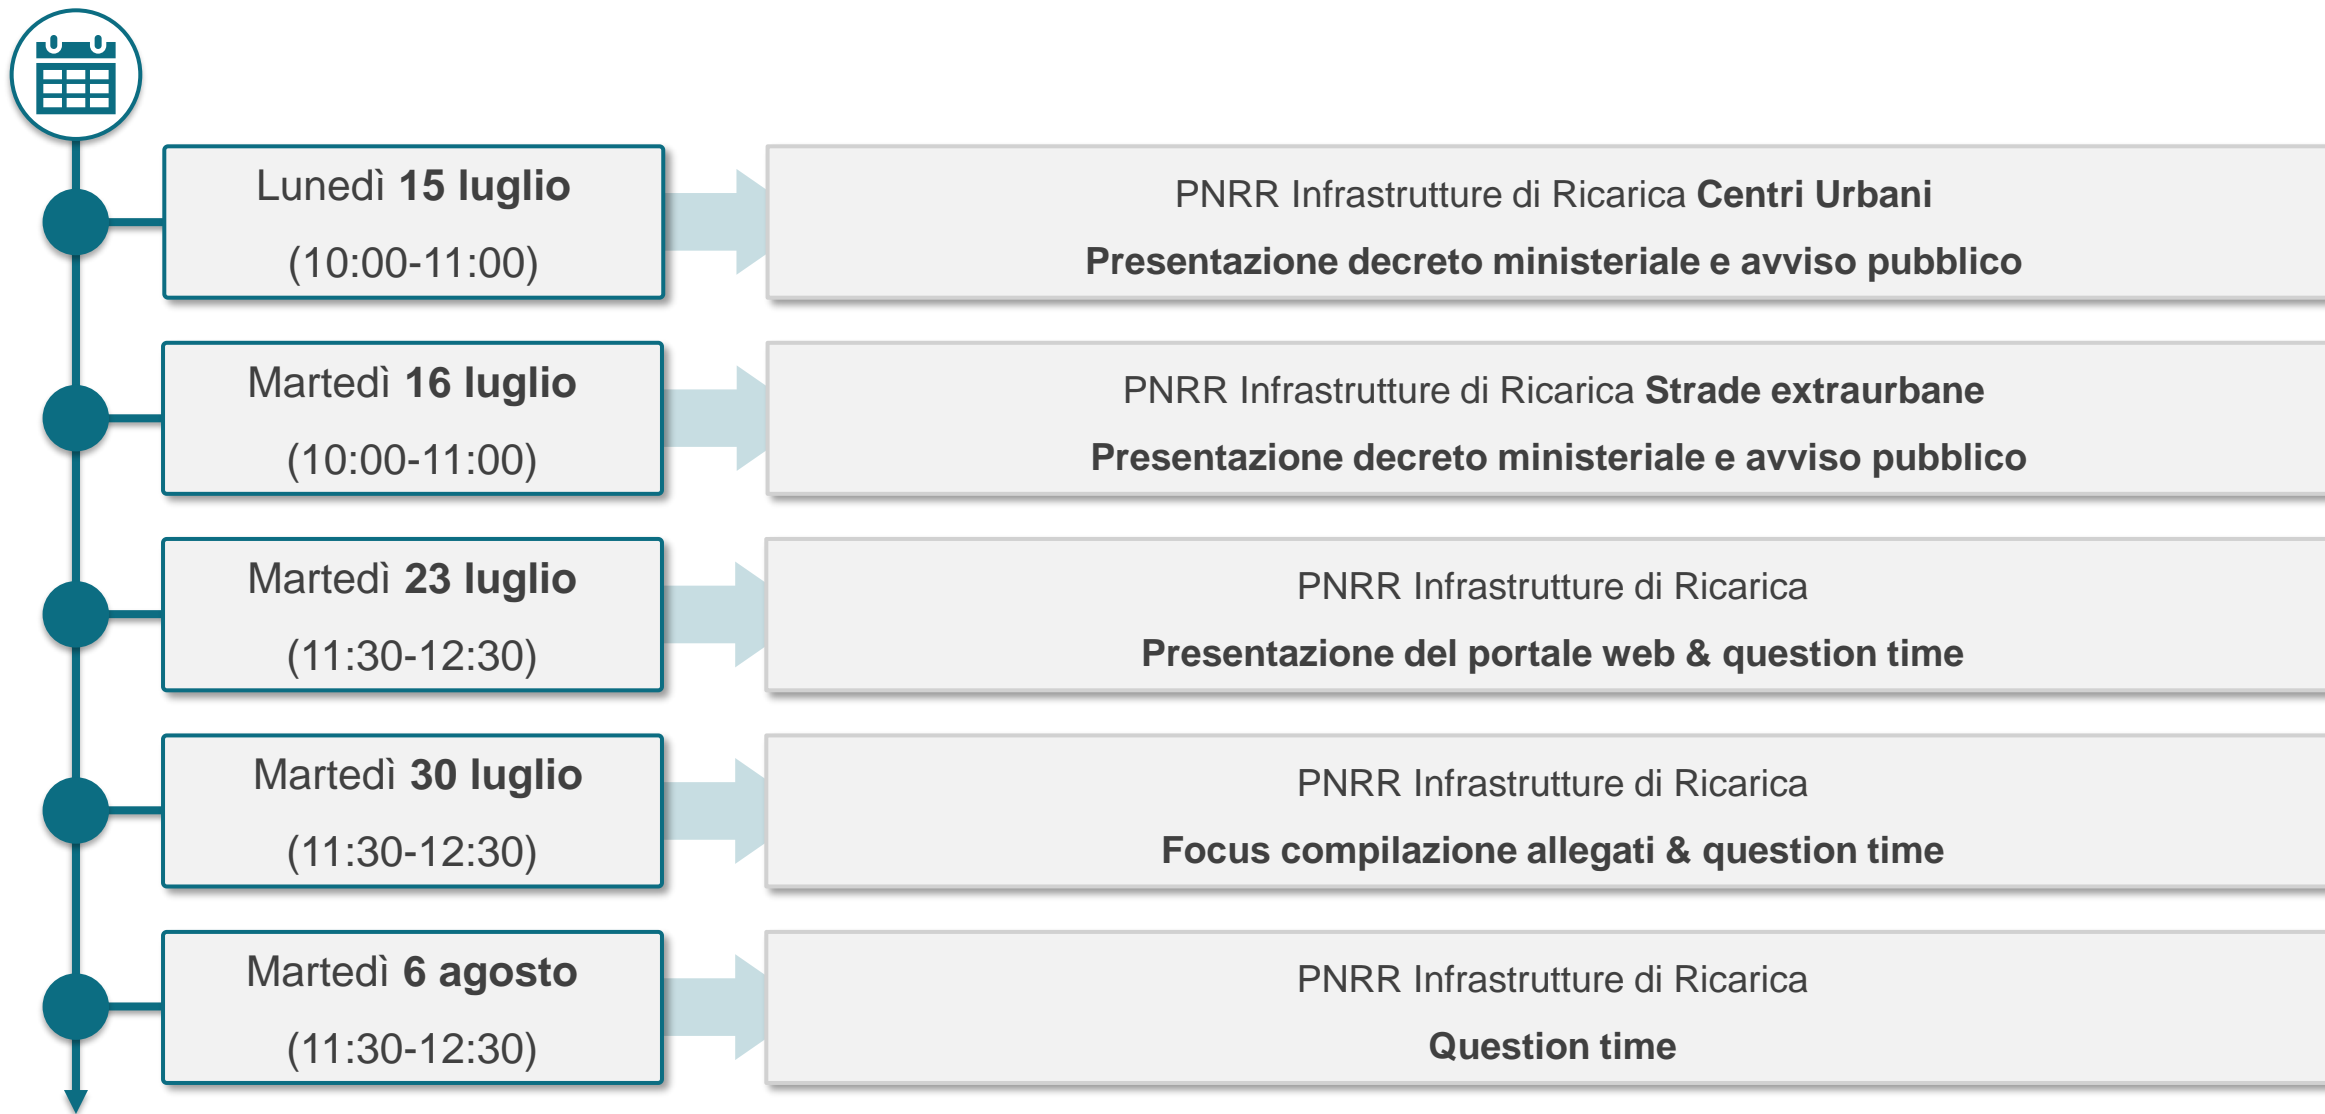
Lunedì 15 luglio
(10:00-11:00)

PNRR Infrastrutture di Ricarica Centri Urbani
Presentazione decreto ministeriale e avviso pubblico

Martedì 16 luglio
(10:00-11:00)

PNRR Infrastrutture di Ricarica Strade extraurbane
Presentazione decreto ministeriale e avviso pubblico

Martedì 23 luglio
(11:30-12:30)

PNRR Infrastrutture di Ricarica
Presentazione del portale web & question time

Martedì 30 luglio
(11:30-12:30)

PNRR Infrastrutture di Ricarica
Focus compilazione allegati & question time

Martedì 6 agosto
(11:30-12:30)

PNRR Infrastrutture di Ricarica
Question time